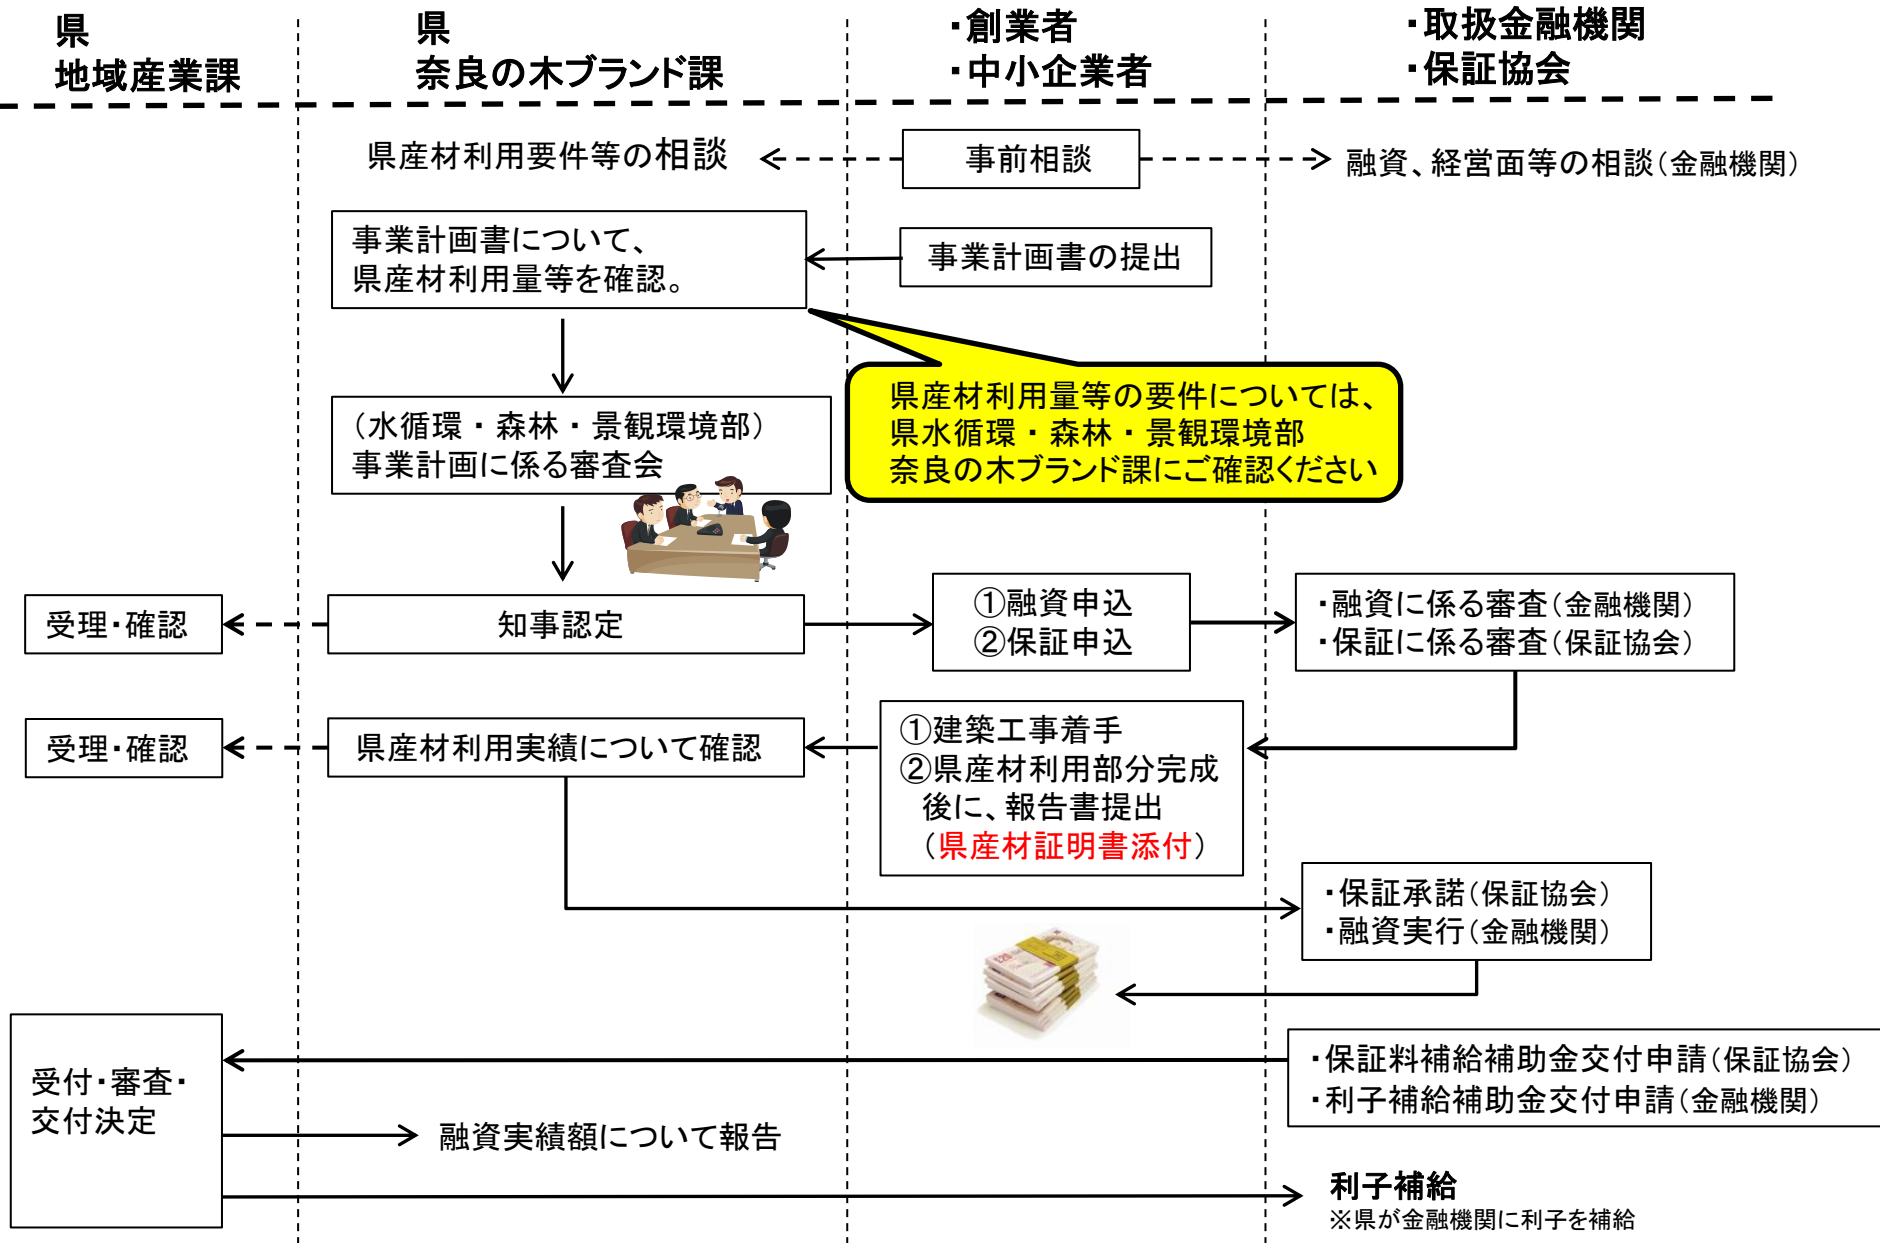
県
地域産業課

県
奈良の木ブランド課

・創業者
・中小企業者

・取扱金融機関
・保証協会

県産材利用要件等の相談

事前相談

融資、経営面等の相談(金融機関)

事業計画書について、
県産材利用量等を確認。

事業計画書の提出

県産材利用量等の要件については、
県水循環・森林・景観環境部
奈良の木ブランド課にご確認ください

(水循環・森林・景観環境部)
事業計画に係る審査会

受理・確認

知事認定

①融資申込
②保証申込

・融資に係る審査(金融機関)
・保証に係る審査(保証協会)

受理・確認

県産材利用実績について確認

①建築工事着手
②県産材利用部分完成後に、報告書提出
(県産材証明書添付)

・保証承諾(保証協会)
・融資実行(金融機関)

受付・審査・
交付決定

・保証料補給補助金交付申請(保証協会)
・利子補給補助金交付申請(金融機関)

融資実績額について報告

利子補給
※県が金融機関に利子を補給